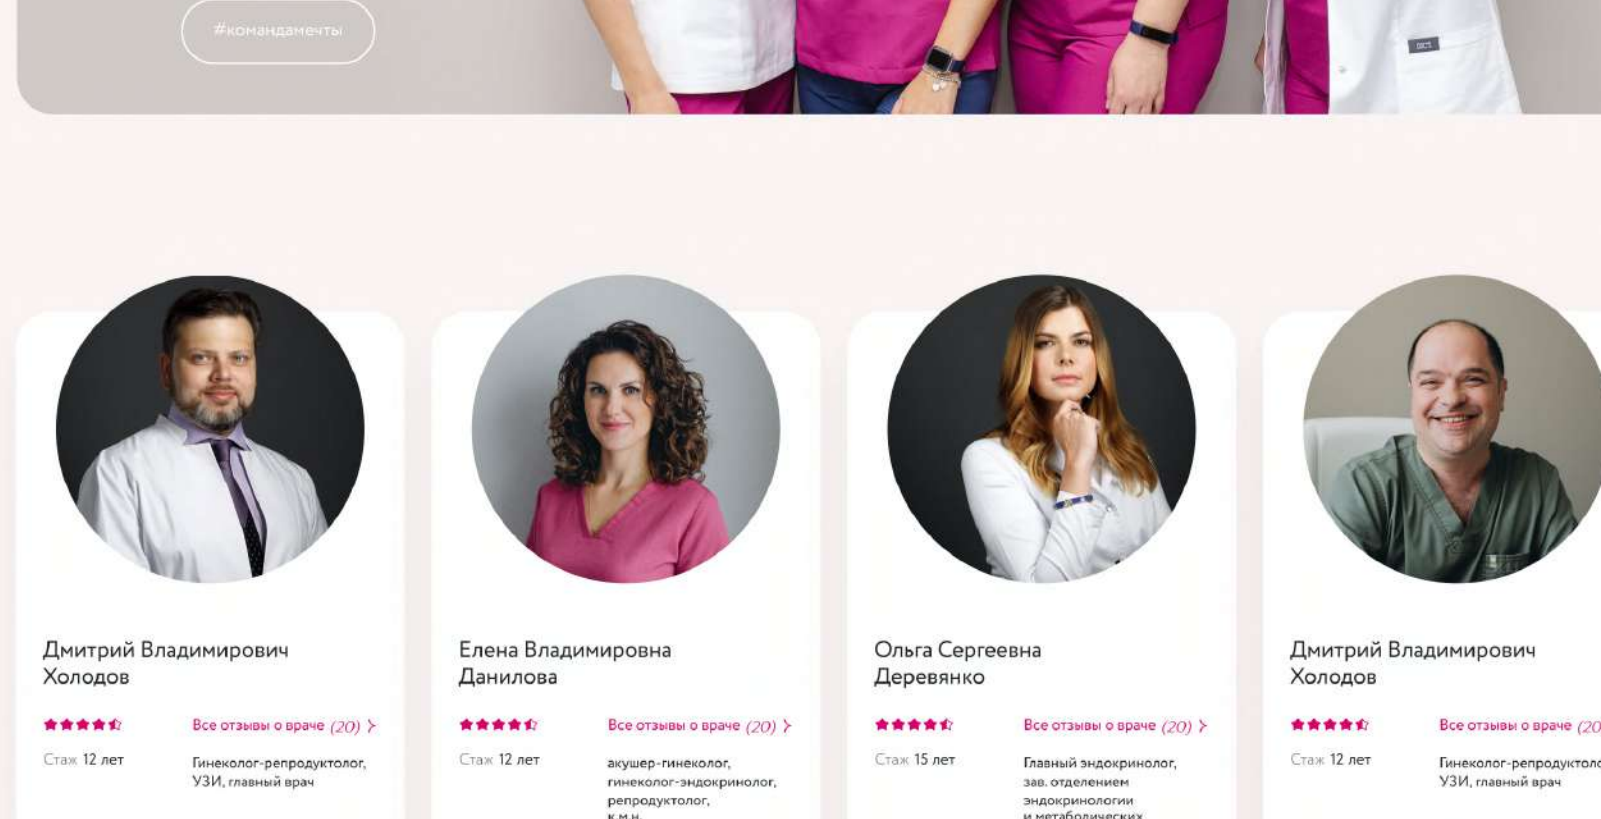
#командамечты

Дмитрий Владимирович Холодов

Все отзывы о враче (20) ›

Стаж 12 лет

Гинеколог-репродуктолог, УЗИ, главный врач

Елена Владимировна Данилова

Все отзывы о враче (20) ›

Стаж 12 лет

акушер-гинеколог, гинеколог-эндокринолог, репродуктолог, к.м.н.

Ольга Сергеевна Деревянко

Все отзывы о враче (20) ›

Стаж 15 лет

Главный эндокринолог, зав. отделением эндокринологии и метаболических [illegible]

Дмитрий Владимирович Холодов

Все отзывы о враче (20 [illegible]

Стаж 12 лет

Гинеколог-репродуктоло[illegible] УЗИ, главный врач